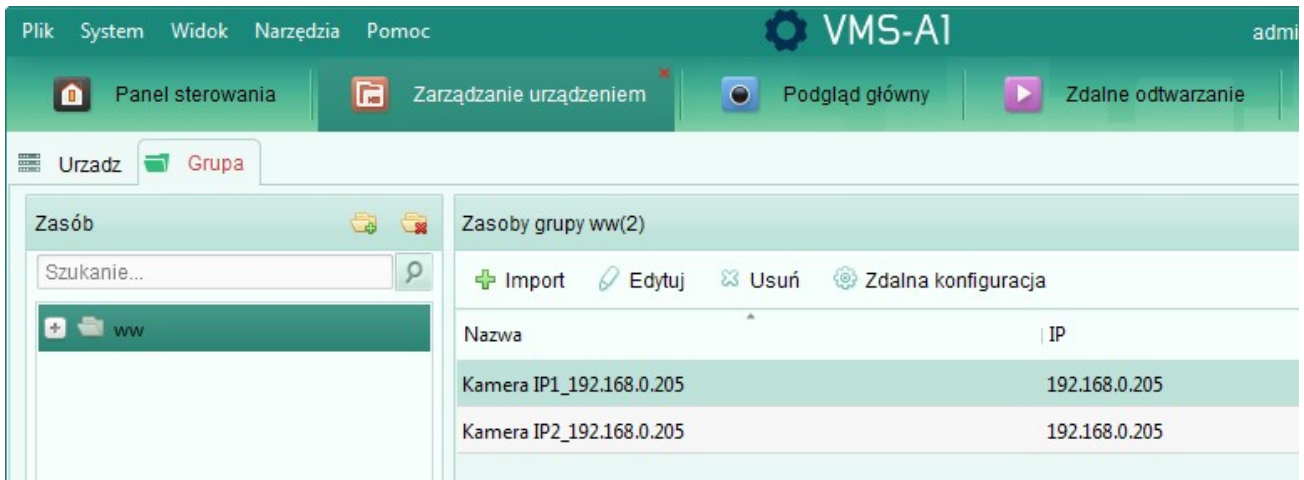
Plik System Widok Narzędzia Pomoc

VMS-A1

admi

Panel sterowania

Zarządzanie urządzeniem

Podgląd główny

Zdalne odtwarzanie

Urzadz

Grupa

Zasób

Szukanie...

ww

Zasoby grupy ww(2)

Import

Edytuj

Usuń

Zdalna konfiguracja

| Nazwa | IP |
|---|---|
| Kamera IP1_192.168.0.205 | 192.168.0.205 |
| Kamera IP2_192.168.0.205 | 192.168.0.205 |